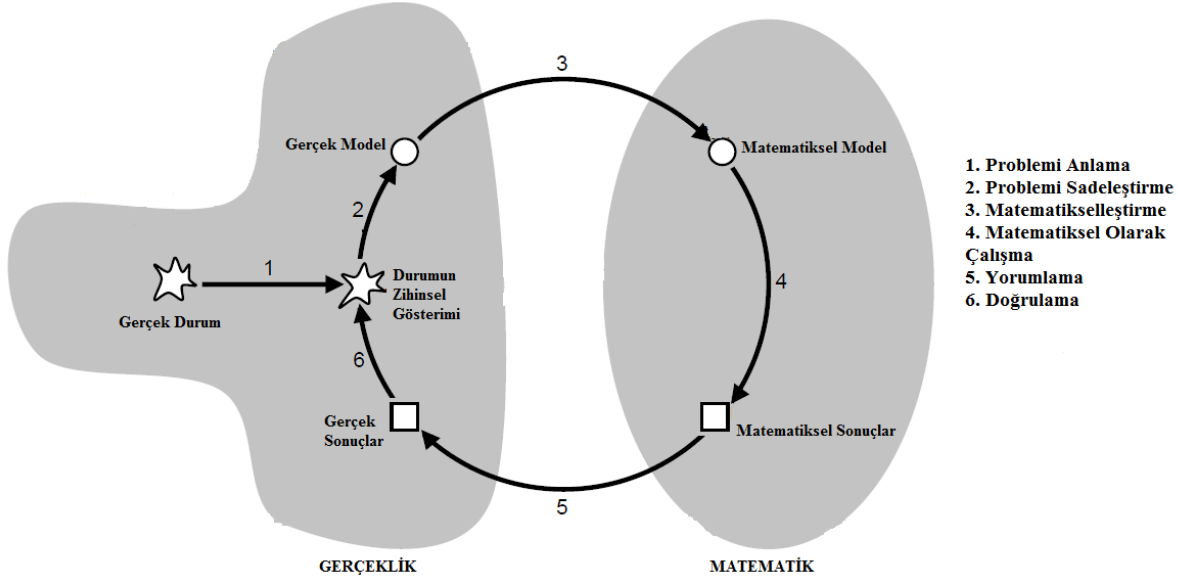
3

Gerçek Model

Matematiksel Model

1. Problemi Anlama
2. Problemi Sadeleştirme
3. Matematikselleştirme
4. Matematiksel Olarak Çalışma
5. Yorumlama
6. Doğrulama

2

1

Durumun Zihinsel Gösterimi

4

Gerçek Durum

6

Gerçek Sonuçlar

Matematiksel Sonuçlar

5

GERÇEKLİK

MATEMATİK